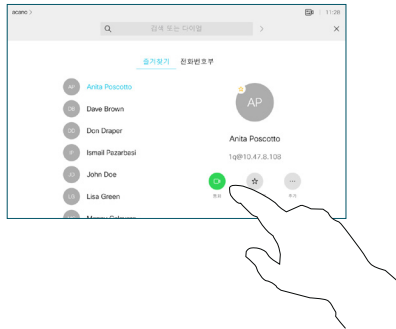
acano >

11:28

검색 또는 다이얼

즐겨찾기 전화번호부

AP Anita Poscotto

DB Dave Brown

DD Don Draper

IP Ismail Pezarbasi

JD John Doe

LG Lisa Green

Manny Sclavera

AP

Anita Poscotto

1q@10.47.8.108

통화

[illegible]